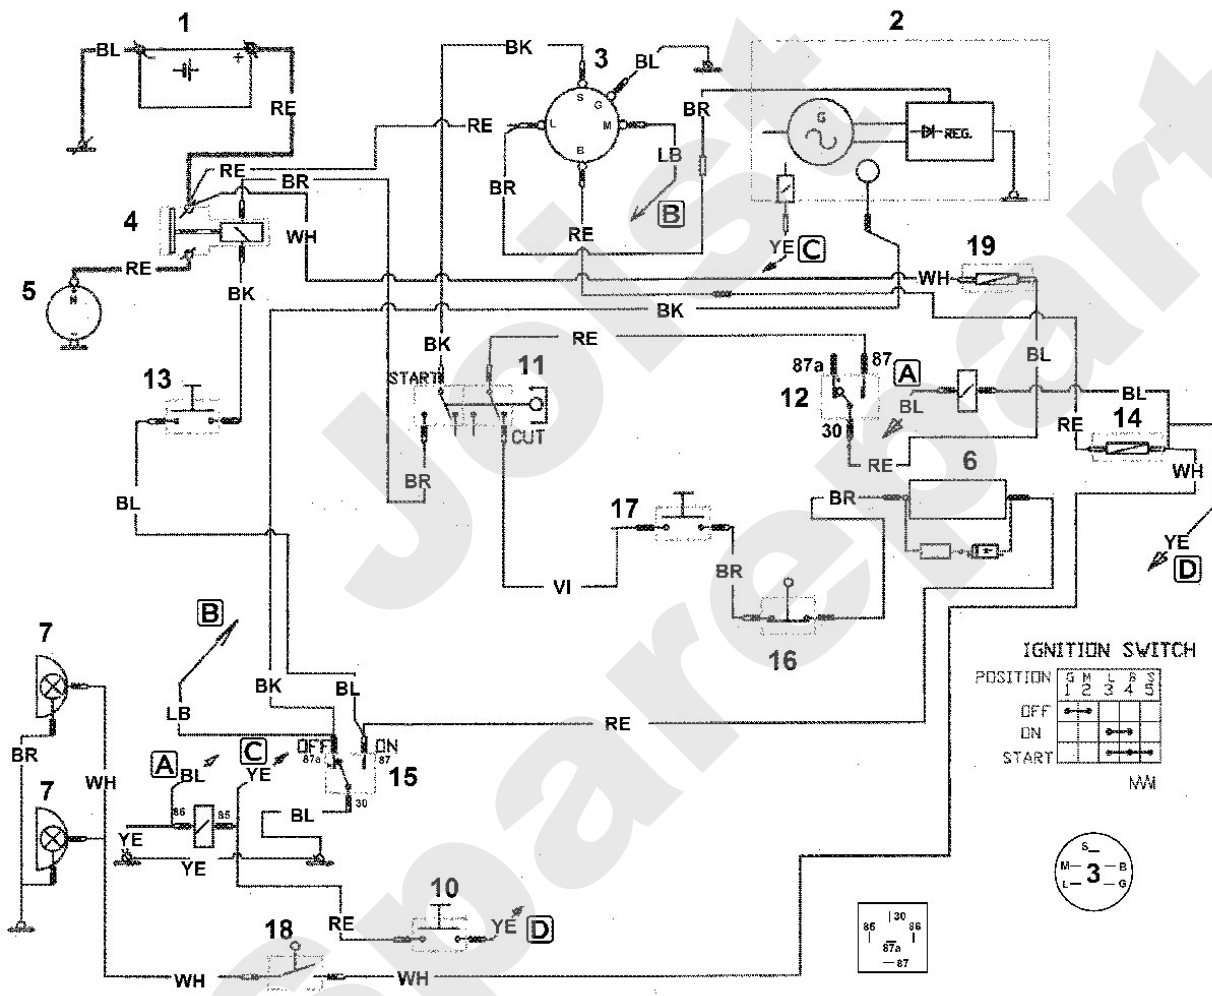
1
BL
RE
2
BK
3
BL
S
G
L
M
B
RE
BR
LB
B
BR
RE
G
REG.
YE
C
RE
BR
4
WH
RE
5
BK
19
WH
BK
BL
BK
RE
11
START
CUT
87a
87
A
12
BL
30
RE
BL
RE
14
13
6
WH
BR
BL
BR
17
YE
D
VI
BR
16
IGNITION SWITCH
| POSITION | G 1 | M 2 | L 3 | B 4 | S 5 |
|---|---|---|---|---|---|
| OFF | | | | | |
| ON | | | | | |
| START | | | | | |
NWI
7
B
BK
BL
LB
RE
BR
WH
A
BL
C
YE
OFF
87a
ON
87
15
86
85
30
7
YE
YE
BL
S
M
3
B
L
G
10
RE
YE
D
18
WH
WH
85
30
86
87a
87